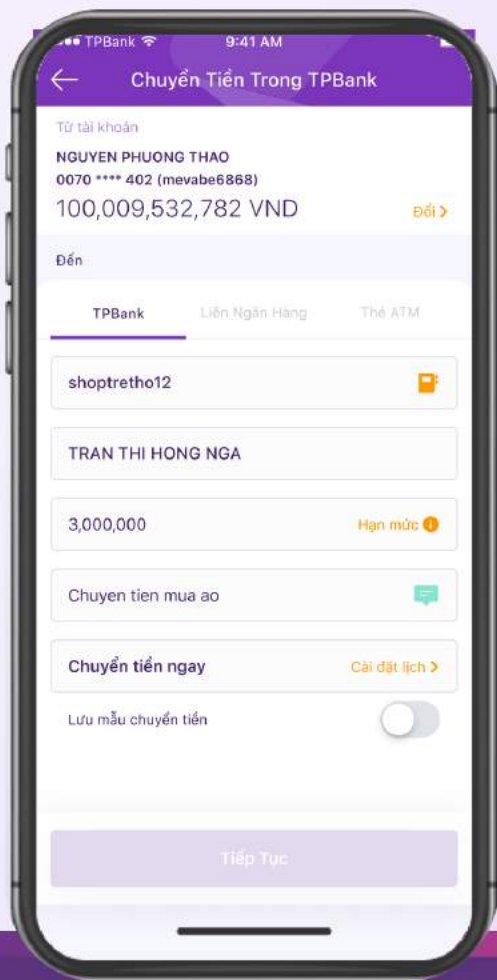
TPBank 9:41 AM

Chuyển Tiền Trong TPBank

Từ tài khoản

NGUYEN PHUONG THAO

0070 **** 402 (mevabe6868)

100,009,532,782 VND

Đổi >

Đến

TPBank

Liên Ngân Hàng

Thẻ ATM

shoptretho12

TRAN THI HONG NGA

3,000,000

Hạn mức

Chuyen tien mua ao

Chuyển tiền ngay

Cài đặt lịch >

Lưu mẫu chuyển tiền

Tiếp Tục